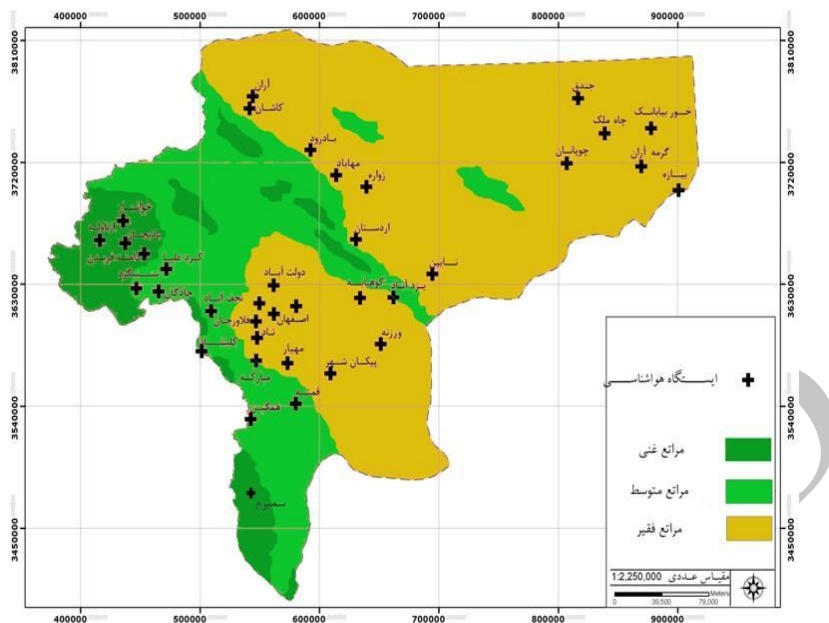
400000 500000 600000 700000 800000 900000

3810000 3720000 3630000 3540000 3450000

آران
کاشان
بادرود
مهاباد
زواره
اردستان
نایین
جندق
خور بیابانک
جاه ملک
چوپانان
گرمه آران
بیازه
خوانسار
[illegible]
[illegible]
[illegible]
کرد علیا
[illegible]
داران
دولت آباد
نجف آباد
اصفهان
فلاورجان
کوهپایه
یزدآباد
ورزنه
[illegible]
کلیشاد
مهیار
مبارکه
پیکان شهر
قمشه
همگین
سمیرم

ایستگاه هواشناسی

مراتع غنی
مراتع متوسط
مراتع فقیر

مقیاس عددی
1:2,250,000
Meters
0 39,500 79,000